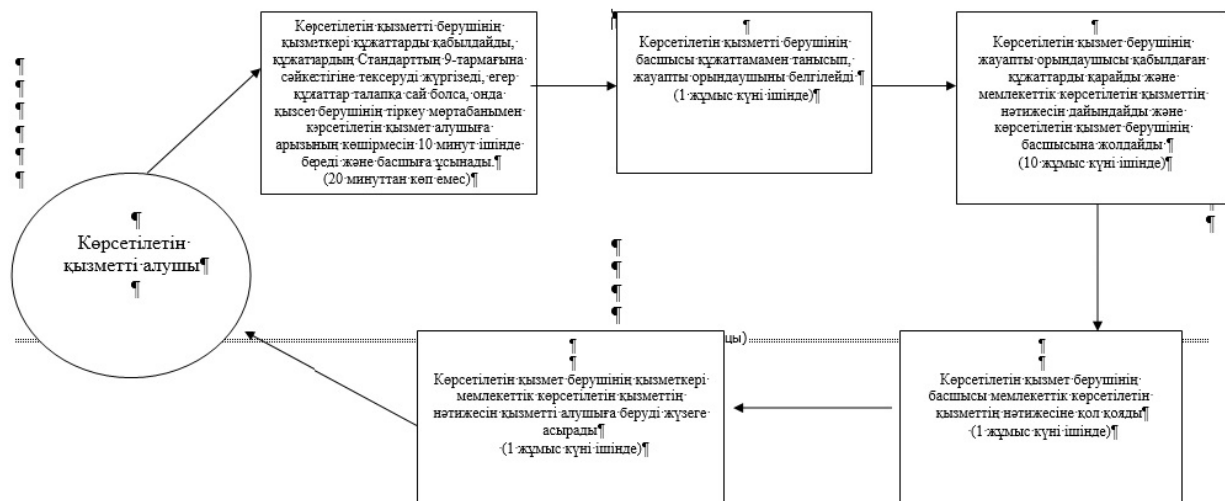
¶
¶
¶
¶
¶
¶

Көрсетілетін қызметті берушінің қызметкері құжаттарды қабылдайды, құжаттардың Стандарттың 9-тармағына сәйкестігіне тексеруді жүргізеді, егер құжаттар талапқа сай болса, онда қызсет берушінің тіркеу мөртабанымен көрсетілетін қызмет алушыға арызының көшірмесін 10 минут ішінде береді және басшыға ұсынады.¶
(20 минуттан көп емес)¶

¶
¶
Көрсетілетін қызметті берушінің басшысы құжаттамамен танысып, жауапты орындаушыны белгілейді ¶
(1 жұмыс күні ішінде)¶

¶
Көрсетілетін қызмет берушінің жауапты орындаушысы қабылдаған құжаттарды қарайды және мемлекеттік көрсетілетін қызметтің нәтижесін дайындайды және көрсетілетін қызмет берушінің басшысына жолдайды ¶
(10 жұмыс күні ішінде)¶

¶

¶
Көрсетілетін қызметті алушы¶
¶

¶
¶
¶
¶

цы)

¶
¶
Көрсетілетін қызмет берушінің қызметкері мемлекеттік көрсетілетін қызметтің нәтижесін қызметті алушыға беруді жүзеге асырады¶
(1 жұмыс күні ішінде)¶

¶
¶
Көрсетілетін қызмет берушінің басшысы мемлекеттік көрсетілетін қызметтің нәтижесіне қол қояды¶
(1 жұмыс күні ішінде)¶